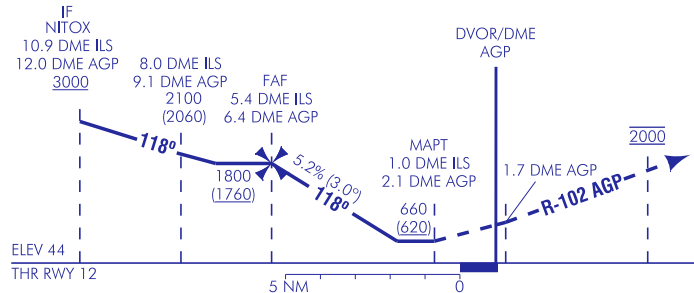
IF
NITOX
10.9 DME ILS
12.0 DME AGP
3000

8.0 DME ILS
9.1 DME AGP
2100
(2060)

FAF
5.4 DME ILS
6.4 DME AGP

DVOR/DME
AGP

118°

1800
(1760)

5.2% (3.0°)

118°

MAPT
1.0 DME ILS
2.1 DME AGP

660
(620)

1.7 DME AGP

R-102 AGP

2000

ELEV 44

THR RWY 12

5 NM

0